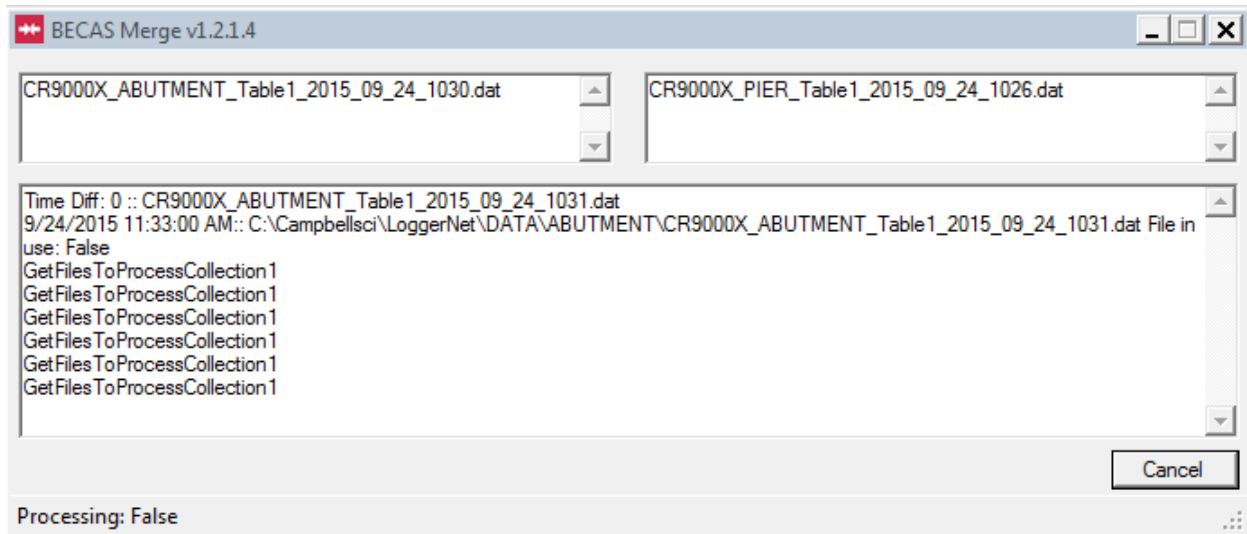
BECAS Merge v1.2.1.4

CR9000X_ABUTMENT_Table1_2015_09_24_1030.dat

CR9000X_PIER_Table1_2015_09_24_1026.dat

Time Diff: 0 :: CR9000X_ABUTMENT_Table1_2015_09_24_1031.dat
9/24/2015 11:33:00 AM:: C:\Campbellsci\LoggerNet\DATA\ABUTMENT\CR9000X_ABUTMENT_Table1_2015_09_24_1031.dat File in use: False
GetFilesToProcessCollection1
GetFilesToProcessCollection1
GetFilesToProcessCollection1
GetFilesToProcessCollection1
GetFilesToProcessCollection1
GetFilesToProcessCollection1

Cancel

Processing: False